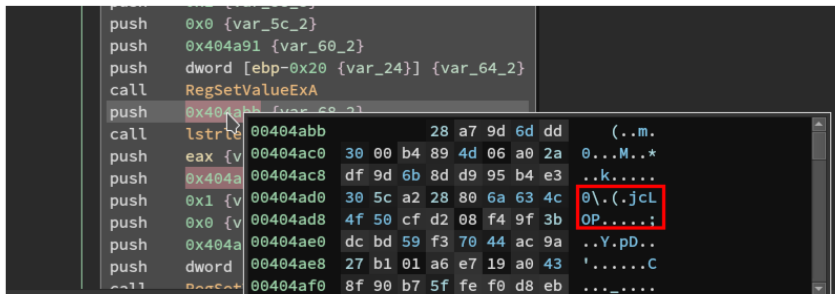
push 0x0 {var_5c_2}
push 0x404a91 {var_60_2}
push dword [ebp-0x20 {var_24}] {var_64_2}
call RegSetValueExA
push 0x404abb {var_68_2}
call lstrle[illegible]
push eax {v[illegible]
push 0x404a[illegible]
push 0x1 {v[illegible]
push 0x0 {v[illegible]
push 0x404a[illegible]
push dword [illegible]

| | | |
|---|---|---|
| 00404abb | 28 a7 9d 6d dd | (..m. |
| 00404ac0 | 30 00 b4 89 4d 06 a0 2a | 0...M..* |
| 00404ac8 | df 9d 6b 8d d9 95 b4 e3 | ..k..... |
| 00404ad0 | 30 5c a2 28 80 6a 63 4c | 0\.(.jcL |
| 00404ad8 | 4f 50 cf d2 08 f4 9f 3b | OP.....; |
| 00404ae0 | dc bd 59 f3 70 44 ac 9a | ..Y.pD.. |
| 00404ae8 | 27 b1 01 a6 e7 19 a0 43 | '......C |
| 00404af0 | 8f 90 b7 5f fe f0 d8 eb | ..._.... |